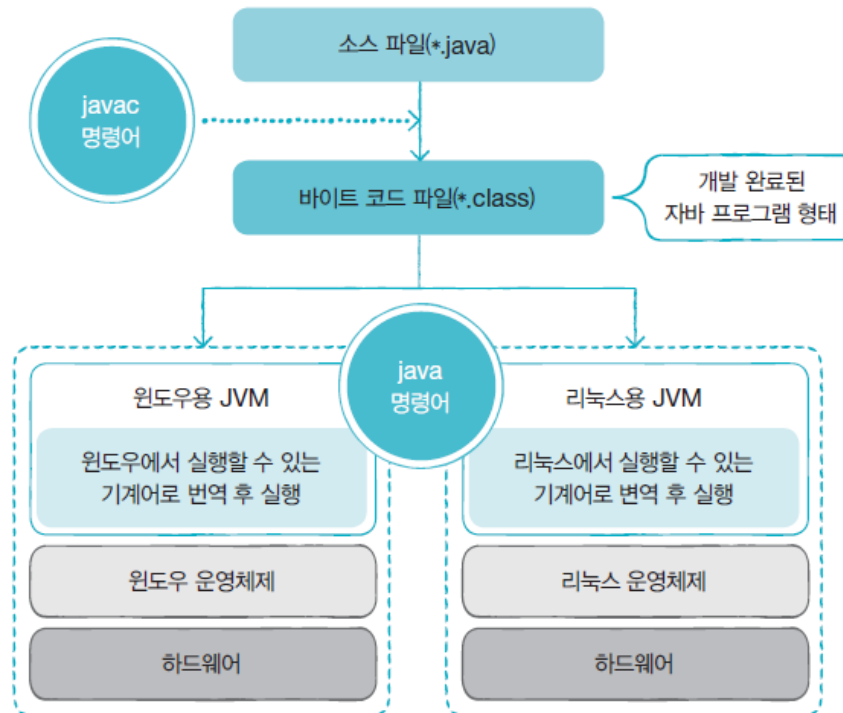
소스 파일(*.java)

javac
명령어

바이트 코드 파일(*.class)

개발 완료된
자바 프로그램 형태

java
명령어

윈도우용 JVM

윈도우에서 실행할 수 있는
기계어로 번역 후 실행

윈도우 운영체제

하드웨어

리눅스용 JVM

리눅스에서 실행할 수 있는
기계어로 번역 후 실행

리눅스 운영체제

하드웨어